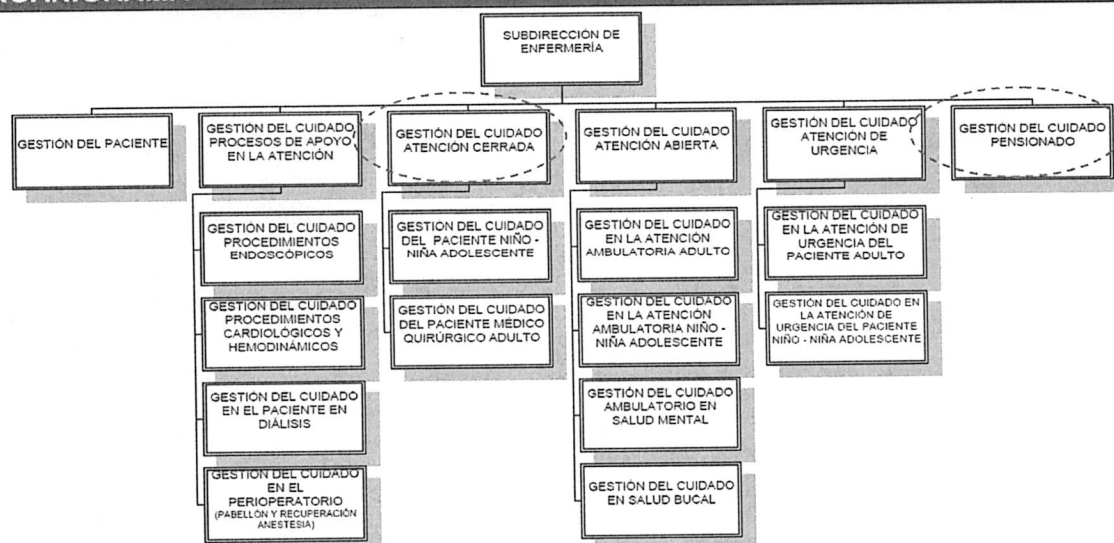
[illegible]

SUBDIRECCIÓN DE ENFERMERÍA

GESTIÓN DEL PACIENTE

GESTIÓN DEL CUIDADO PROCESOS DE APOYO EN LA ATENCIÓN

GESTIÓN DEL CUIDADO ATENCIÓN CERRADA

GESTIÓN DEL CUIDADO ATENCIÓN ABIERTA

GESTIÓN DEL CUIDADO ATENCIÓN DE URGENCIA

GESTIÓN DEL CUIDADO PENSIONADO

GESTIÓN DEL CUIDADO PROCEDIMIENTOS ENDOSCÓPICOS

GESTIÓN DEL CUIDADO PROCEDIMIENTOS CARDIOLÓGICOS Y HEMODINÁMICOS

GESTIÓN DEL CUIDADO EN EL PACIENTE EN DIÁLISIS

GESTIÓN DEL CUIDADO EN EL PERIOPERATORIO (PABELLÓN Y RECUPERACIÓN ANESTESIA)

GESTIÓN DEL CUIDADO DEL PACIENTE NIÑO - NIÑA ADOLESCENTE

GESTIÓN DEL CUIDADO DEL PACIENTE MÉDICO QUIRÚRGICO ADULTO

GESTIÓN DEL CUIDADO EN LA ATENCIÓN AMBULATORIA ADULTO

GESTIÓN DEL CUIDADO EN LA ATENCIÓN AMBULATORIA NIÑO - NIÑA ADOLESCENTE

GESTIÓN DEL CUIDADO AMBULATORIO EN SALUD MENTAL

GESTIÓN DEL CUIDADO EN SALUD BUCAL

GESTIÓN DEL CUIDADO EN LA ATENCIÓN DE URGENCIA DEL PACIENTE ADULTO

GESTIÓN DEL CUIDADO EN LA ATENCIÓN DE URGENCIA DEL PACIENTE NIÑO - NIÑA ADOLESCENTE